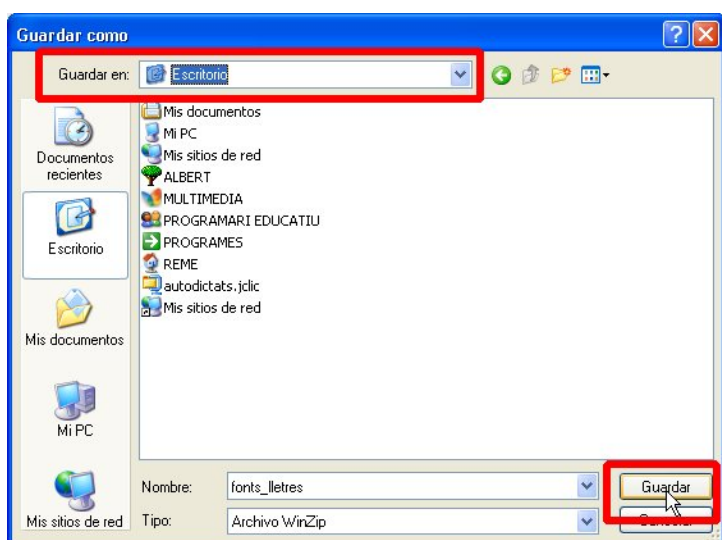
Guardar como

Guardar en: Escritorio

Documentos recientes

Escritorio

Mis documentos

Mi PC

Mis sitios de red

Mis documentos
Mi PC
Mis sitios de red
ALBERT
MULTIMEDIA
PROGRAMARI EDUCATIU
PROGRAMES
REME
autodictats.jclic
Mis sitios de red

Nombre: fonts_lletres
Tipo: Archivo WinZip

Guardar
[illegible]